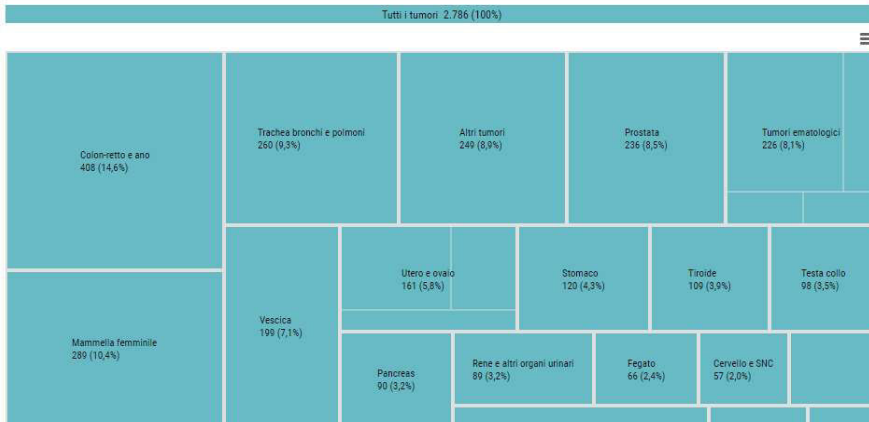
Tutti i tumori 2.786 (100%)

Colon-retto e ano
408 (14,6%)

Mammella femminile
289 (10,4%)

Trachea bronchi e polmoni
260 (9,3%)

Altri tumori
249 (8,9%)

Prostata
236 (8,5%)

Tumori ematologici
226 (8,1%)

Vescica
199 (7,1%)

Utero e ovaio
161 (5,8%)

Stomaco
120 (4,3%)

Tiroide
109 (3,9%)

Testa collo
98 (3,5%)

Pancreas
90 (3,2%)

Rene e altri organi urinari
89 (3,2%)

Fegato
66 (2,4%)

Cervello e SNC
57 (2,0%)